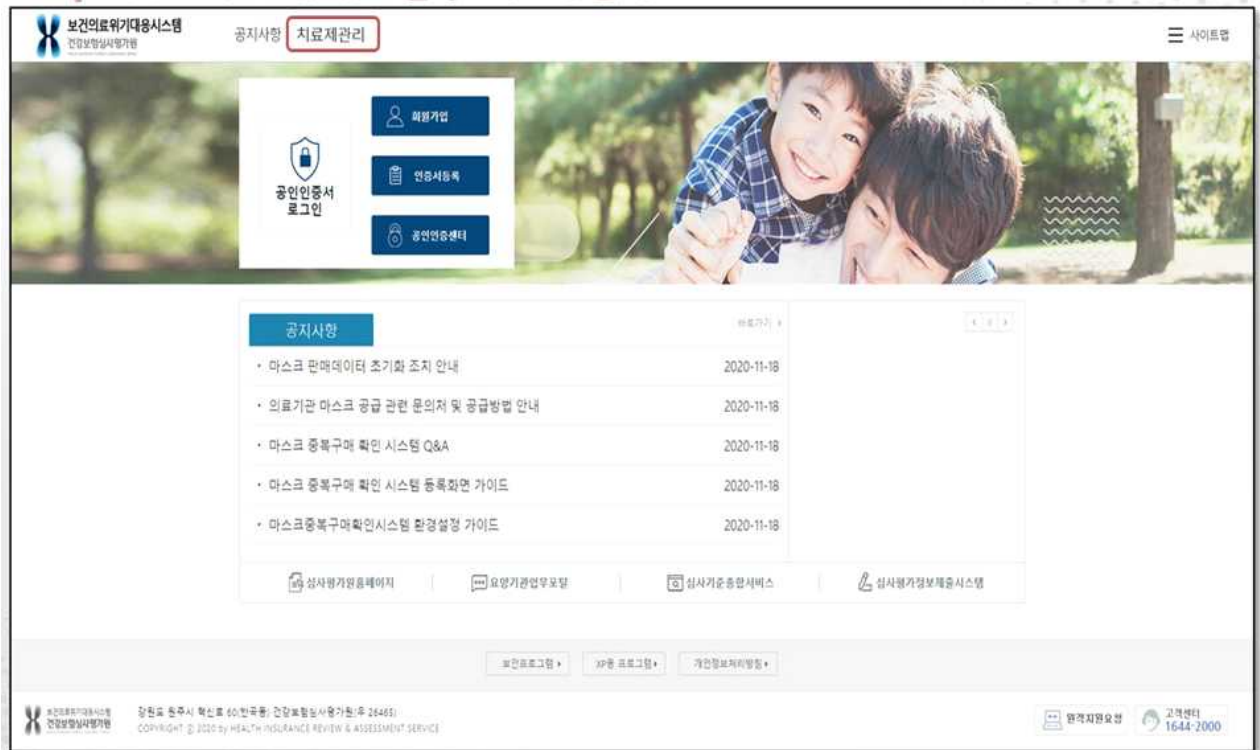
보건의료위기대응시스템
건강보험심사평가원

공지사항 치료제관리

사이트맵

공인인증서 로그인

회원가입

인증서등록

공인인증센터

공지사항

바로가기

• 마스크 판매데이터 초기화 조치 안내 2020-11-18

• 의료기관 마스크 공급 관련 문의처 및 공급방법 안내 2020-11-18

• 마스크 중복구매 확인 시스템 Q&A 2020-11-18

• 마스크 중복구매 확인 시스템 등록화면 가이드 2020-11-18

• 마스크중복구매확인시스템 환경설정 가이드 2020-11-18

심사평가원홈페이지

요양기관업무포털

심사기준종합서비스

심사평가정보제출시스템

보안프로그램

XP용 프로그램

개인정보처리방침

보건의료위기대응시스템
건강보험심사평가원

강원도 원주시 혁신로 60(반곡동) 건강보험심사평가원(우 26465)
COPYRIGHT ⓒ 2020 by HEALTH INSURANCE REVIEW & ASSESSMENT SERVICE

원격지원요청

고객센터 1644-2000